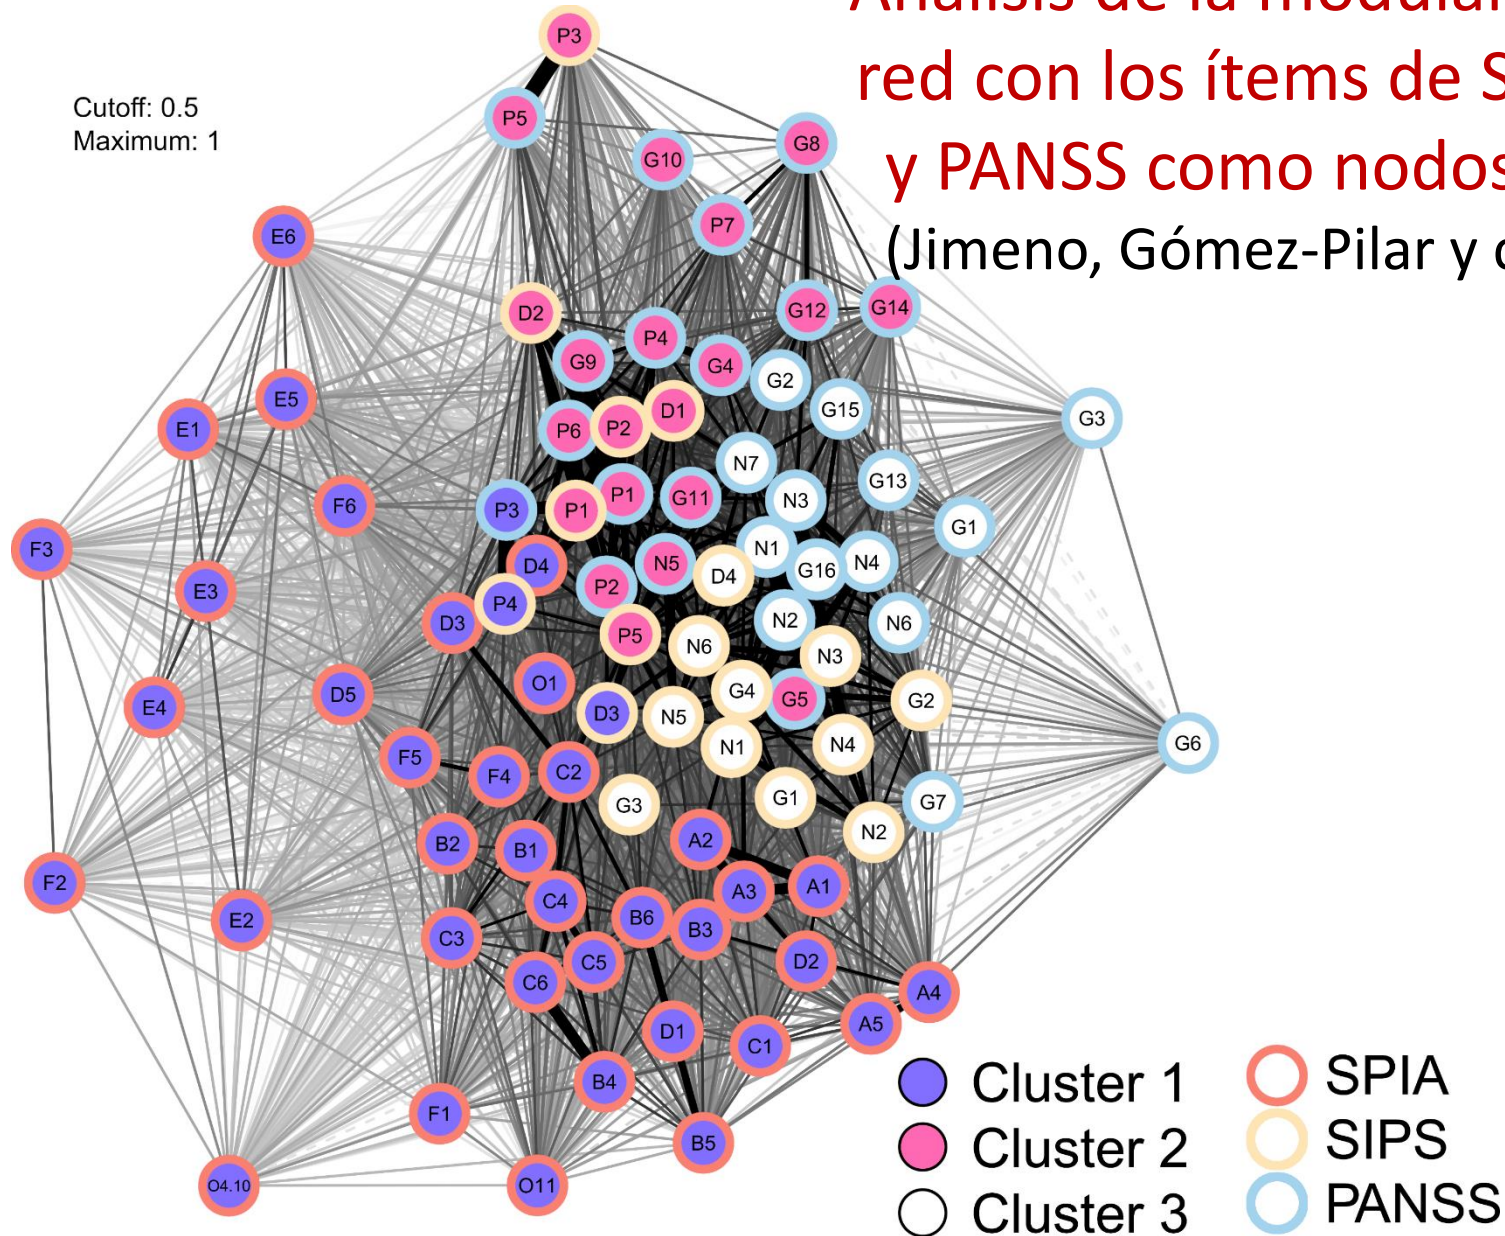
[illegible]
red con los ítems de S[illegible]
y PANSS como nodos
(Jimeno, Gómez-Pilar y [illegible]

Cutoff: 0.5
Maximum: 1

P3
P5
G10
G8
P7
E6
D2
G12
G14
P4
G9
G4
G2
E5
E1
D1
G15
G3
P6
P2
N7
P3
P1
P1
G11
N3
G13
F6
F3
G1
D4
N1
G16
N4
N5
D4
E3
P2
P4
D3
N2
N6
P5
N6
N3
O1
D5
E4
G4
G5
G2
D3
N5
N1
N4
G6
F5
F4
C2
G1
G7
G3
N2
B2
A2
B1
A1
F2
A3
C4
E2
B6
C3
B3
C5
D2
C6
A4
A5
D1
C1
B4
F1
B5
O4.10
O11

Cluster 1
Cluster 2
Cluster 3
SPIA
SIPS
PANSS